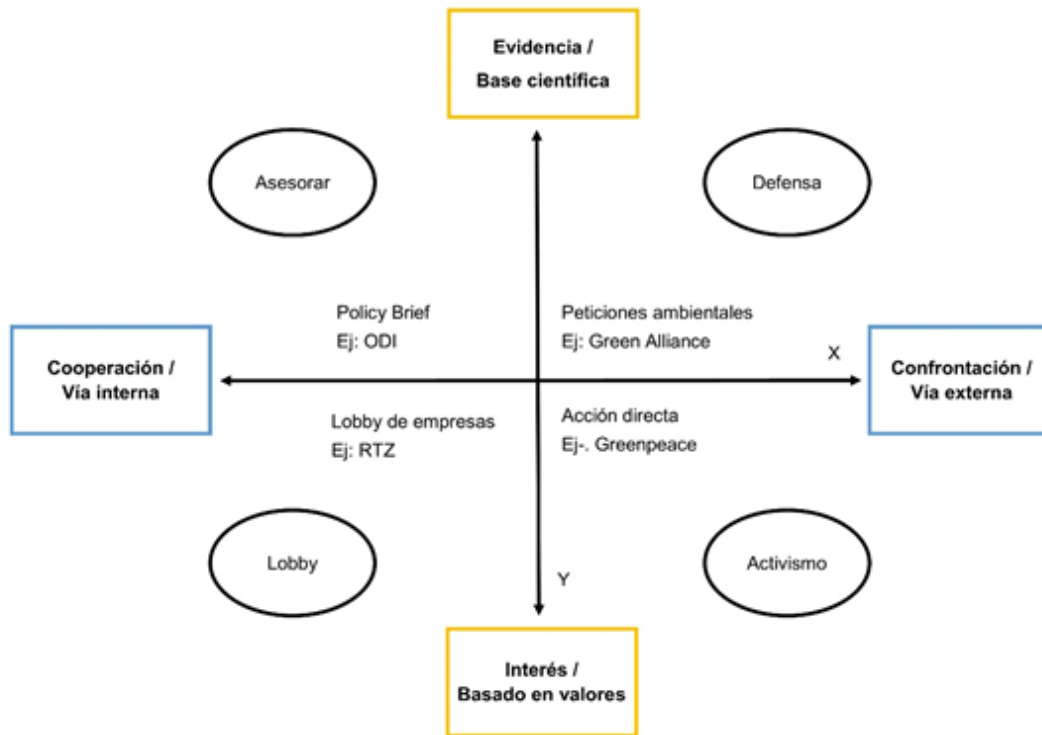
Evidencia /
Base científica

Asesorar

Defensa

Policy Brief
Ej: ODI

Peticiones ambientales
Ej: Green Alliance

X

Cooperación /
Vía interna

Confrontación /
Vía externa

Lobby de empresas
Ej: RTZ

Acción directa
Ej-. Greenpeace

Lobby

Y

Activismo

Interés /
Basado en valores